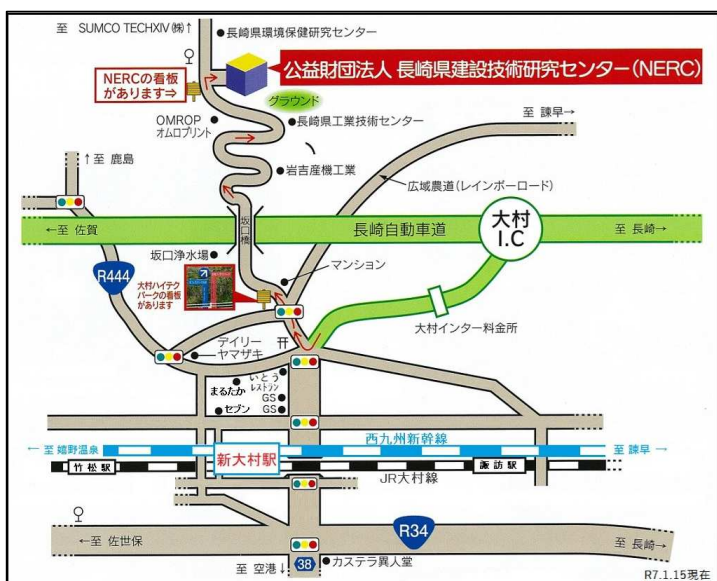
至 SUMCO TECHXIV ㈱↑
●長崎県環境保健研究センター
NERCの看板があります⇒
公益財団法人 長崎県建設技術研究センター（NERC）
グラウンド
OMROP オムロプリント
●長崎県工業技術センター
至 諫早→
↑至 鹿島
●岩吉産機工業
広域農道（レインボーロード）
坂口橋
←至 佐賀
長崎自動車道
大村 I.C
至 長崎→
坂口浄水場
R444
大村ハイテクパークの看板があります
マンション
大村インター料金所
デイリー ヤマザキ
まるたか
いとう レストラン
GS
セブン
GS
← 至 嬉野温泉
西九州新幹線
至 諫早 →
竹松駅
新大村駅
諏訪駅
JR大村線
←至 佐世保
R34
至 長崎→
至 空港↓
38
●カステラ異人堂
R7.1.15現在